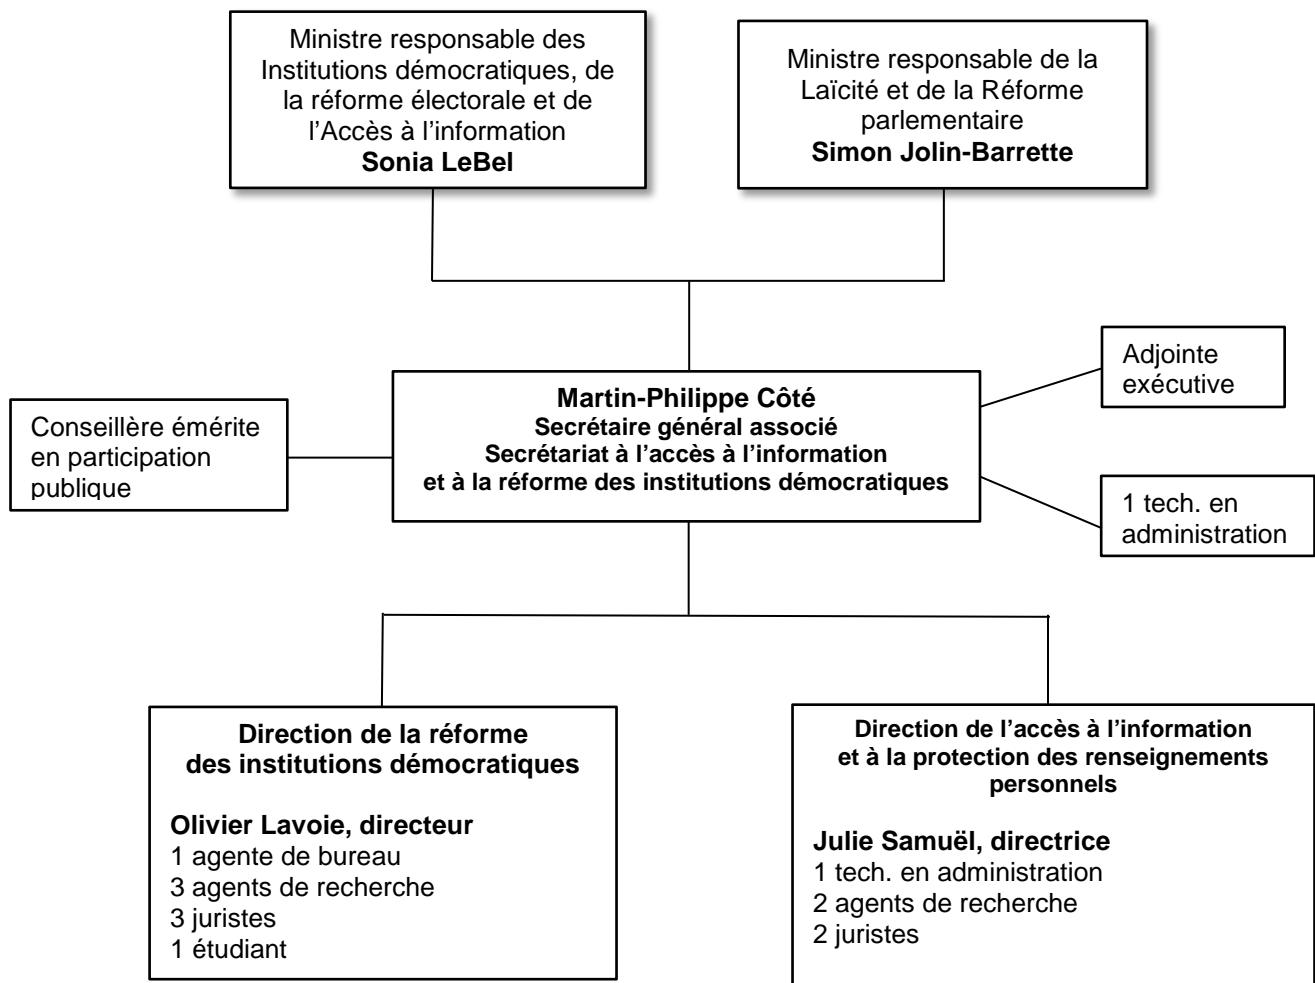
Ministre responsable des Institutions démocratiques, de la réforme électorale et de l'Accès à l'information
**Sonia LeBel**

Ministre responsable de la Laïcité et de la Réforme parlementaire
**Simon Jolin-Barrette**

Conseillère émérite en participation publique

**Martin-Philippe Côté**
**Secrétaire général associé**
**Secrétariat à l'accès à l'information et à la réforme des institutions démocratiques**

Adjointe exécutive

1 tech. en administration

**Direction de la réforme des institutions démocratiques**

**Olivier Lavoie, directeur**
1 agente de bureau
3 agents de recherche
3 juristes
1 étudiant

**Direction de l'accès à l'information et à la protection des renseignements personnels**

**Julie Samuël, directrice**
1 tech. en administration
2 agents de recherche
2 juristes